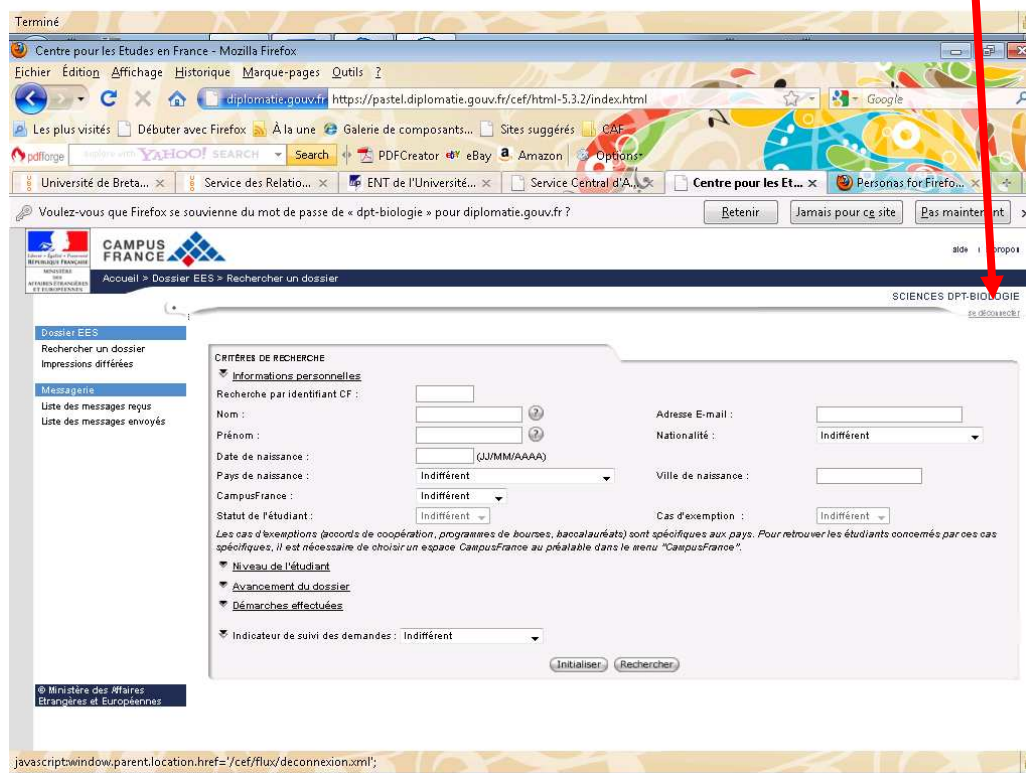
Terminé

Centre pour les Etudes en France - Mozilla Firefox

Fichier Édition Affichage Historique Marque-pages Outils ?

diplomatie.gouv.fr https://pastel.diplomatie.gouv.fr/cef/html-5.3.2/index.html

Google

Les plus visités Débuter avec Firefox À la une Galerie de composants... Sites suggérés CAF

pdfforge YAHOO! SEARCH Search PDFCreator eBay Amazon Options

Université de Breta... × Service des Relatio... × ENT de l'Université... × Service Central d'A... × Centre pour les Et... × Personas for Firefo... ×

Voulez-vous que Firefox se souvienne du mot de passe de « dpt-biologie » pour diplomatie.gouv.fr ? Retenir Jamais pour ce site Pas maintenant

CAMPUS FRANCE

aide | à propos

Accueil > Dossier EES > Rechercher un dossier

SCIENCES DPT-BIOLOGIE

se déconnecter

Dossier EES
Rechercher un dossier
Impressions différées

Messagerie
Liste des messages reçus
Liste des messages envoyés

CRITÈRES DE RECHERCHE

Informations personnelles

Recherche par identifiant CF :

Nom :

Prénom :

Date de naissance : (JJ/MM/AAAA)

Pays de naissance : Indifférent

CampusFrance : Indifférent

Statut de l'étudiant : Indifférent

Adresse E-mail :

Nationalité : Indifférent

Ville de naissance :

Cas d'exemption : Indifférent

Les cas d'exemptions (accords de coopération, programmes de bourses, baccalauréats) sont spécifiques aux pays. Pour retrouver les étudiants concernés par ces cas spécifiques, il est nécessaire de choisir un espace CampusFrance au préalable dans le menu "CampusFrance".

Niveau de l'étudiant

Avancement du dossier

Démarches effectuées

Indicateur de suivi des demandes : Indifférent

Initialiser Rechercher

© Ministère des Affaires Etrangères et Européennes

javascript:window.parent.location.href='/cef/flux/deconnexion.xml';